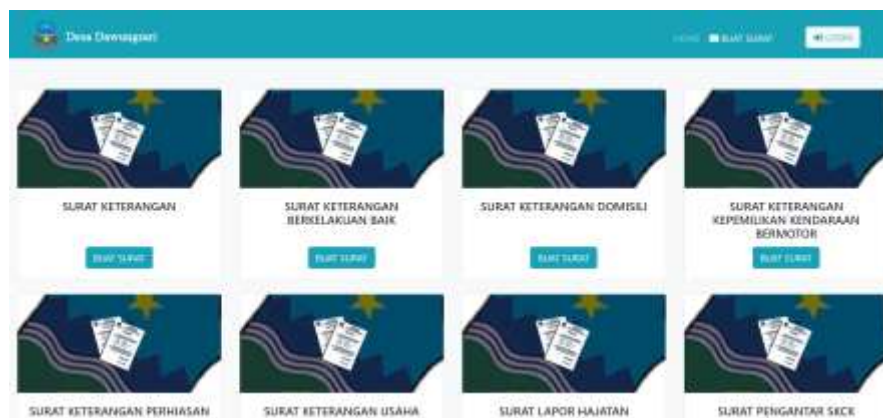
Desa Dawungsari

HOME BUAT SURAT LOGIN

SURAT KETERANGAN

BUAT SURAT

SURAT KETERANGAN BERKELAKUAN BAIK

BUAT SURAT

SURAT KETERANGAN DOMISILI

BUAT SURAT

SURAT KETERANGAN KEPEMILIKAN KENDARAAN BERMOTOR

BUAT SURAT

SURAT KETERANGAN PERHIASAN

SURAT KETERANGAN USAHA

SURAT LAPOR HAJATAN

SURAT PENGANTAR SKCK